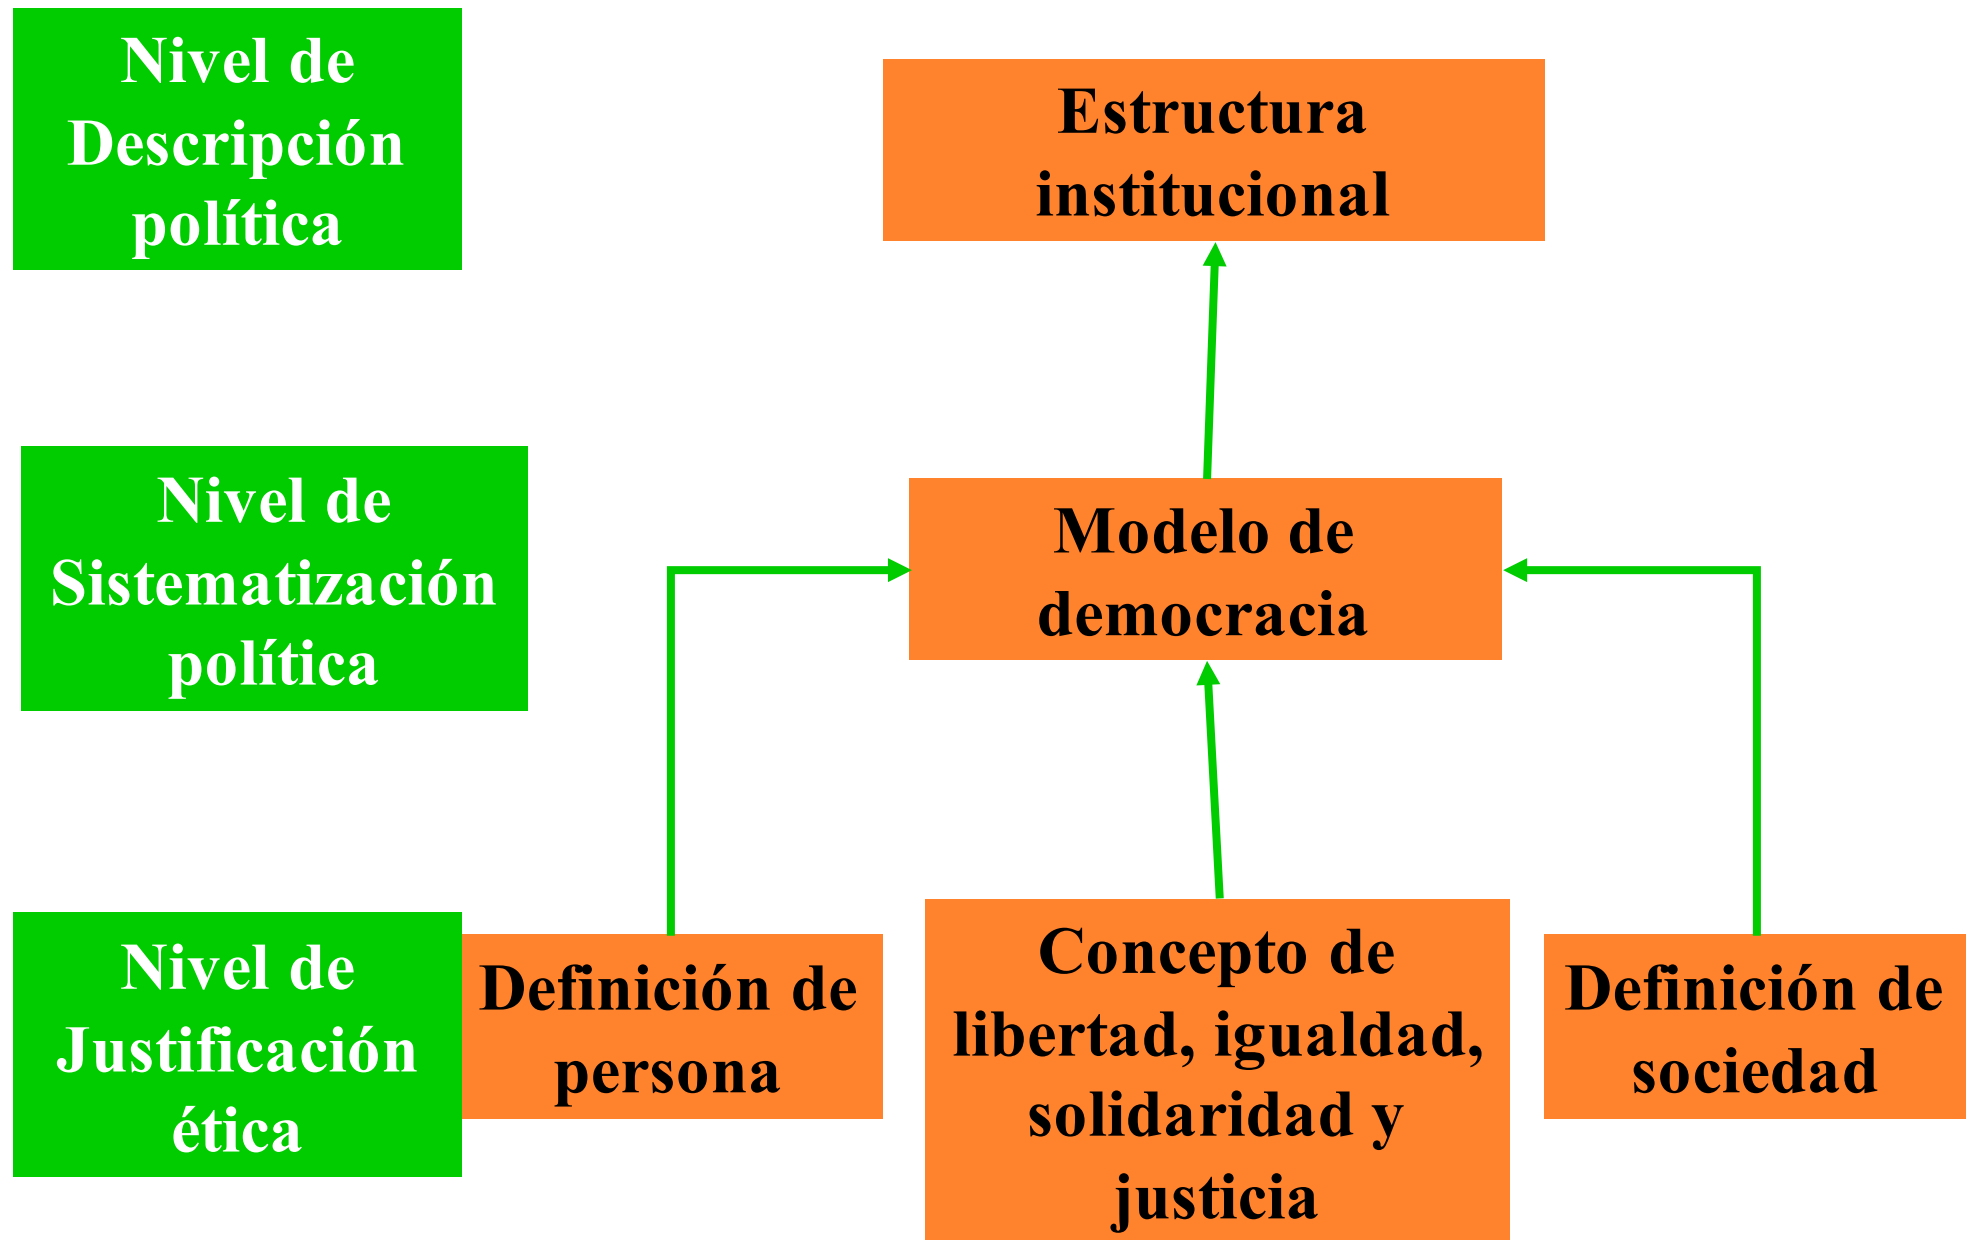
Nivel de Descripción política

Estructura institucional

Nivel de Sistematización política

Modelo de democracia

Nivel de Justificación ética

Definición de persona

Concepto de libertad, igualdad, solidaridad y justicia

Definición de sociedad